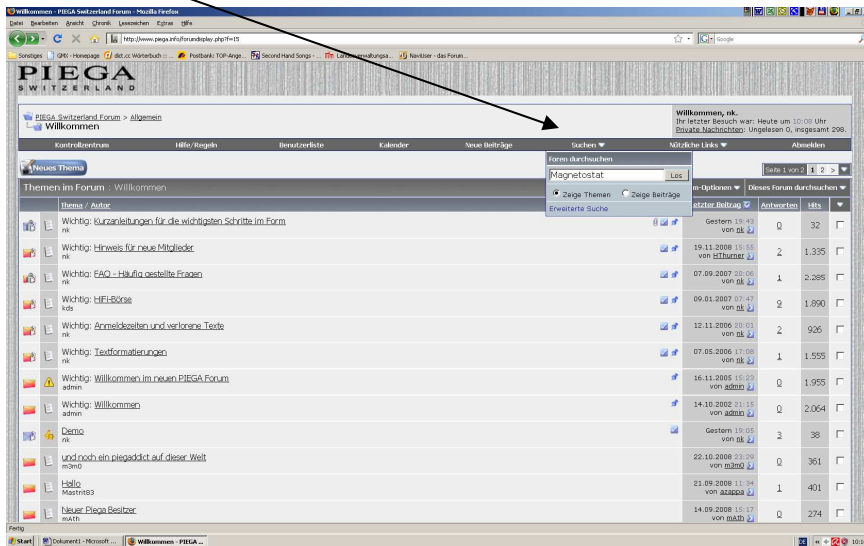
Willkommen - PIEGA Switzerland Forum - Mozilla Firefox

Datei Bearbeiten Ansicht Chronik Lesezeichen Extras Hilfe

http://www.piega.info/forumdisplay.php?f=15

Google

Sonstiges GMX - Homepage dict.cc Wörterbuch :: ... Postbank: TOP-Ange... Second Hand Songs - ... Landesverwaltungsa... NaviUser - das Forum...

PIEGA
SWITZERLAND

PIEGA Switzerland Forum > Allgemein
Willkommen

Willkommen, nk.
Ihr letzter Besuch war: Heute um 10:08 Uhr
Private Nachrichten: Ungelesen 0, insgesamt 298.

Kontrollzentrum | Hilfe/Regeln | Benutzerliste | Kalender | Neue Beiträge | Suchen ▼ | Nützliche Links ▼ | Abmelden

Neues Thema

Foren durchsuchen
Magnetostat
Los
Zeige Themen Zeige Beiträge
Erweiterte Suche

Seite 1 von 2 1 2 >

Themen im Forum : Willkommen

m-Optionen ▼ Dieses Forum durchsuchen ▼

| | | Thema / Autor | | Letzter Beitrag | Antworten | Hits | |
|---|---|---|---|---|---|---|---|
| | | Wichtig: Kurzanleitungen für die wichtigsten Schritte im Form nk | | Gestern 19:43 von nk | 0 | 32 | |
| | | Wichtig: Hinweis für neue Mitglieder nk | | 19.11.2008 15:55 von HThurner | 2 | 1.335 | |
| | | Wichtig: FAQ - Häufig gestellte Fragen nk | | 07.09.2007 20:06 von nk | 1 | 2.285 | |
| | | Wichtig: HIFI-Börse kds | | 09.01.2007 07:47 von nk | 9 | 1.890 | |
| | | Wichtig: Anmeldezeiten und verlorene Texte nk | | 12.11.2006 20:01 von nk | 2 | 926 | |
| | | Wichtig: Textformatierungen nk | | 07.05.2006 17:08 von nk | 1 | 1.555 | |
| | | Wichtig: Willkommen im neuen PIEGA Forum admin | | 16.11.2005 15:23 von admin | 0 | 1.955 | |
| | | Wichtig: Willkommen admin | | 14.10.2002 21:15 von admin | 0 | 2.064 | |
| | | Demo nk | | Gestern 19:05 von nk | 3 | 38 | |
| | | und noch ein piegaddict auf dieser Welt m3m0 | | 22.10.2008 23:29 von m3m0 | 0 | 361 | |
| | | Hallo Mastrit83 | | 21.09.2008 11:34 von azappa | 1 | 401 | |
| | | Neuer Piega Besitzer mAth | | 14.09.2008 15:17 von mAth | 0 | 274 | |

Fertig

Start | Dokument1 - Microsoft ... | Willkommen - PIEGA ...